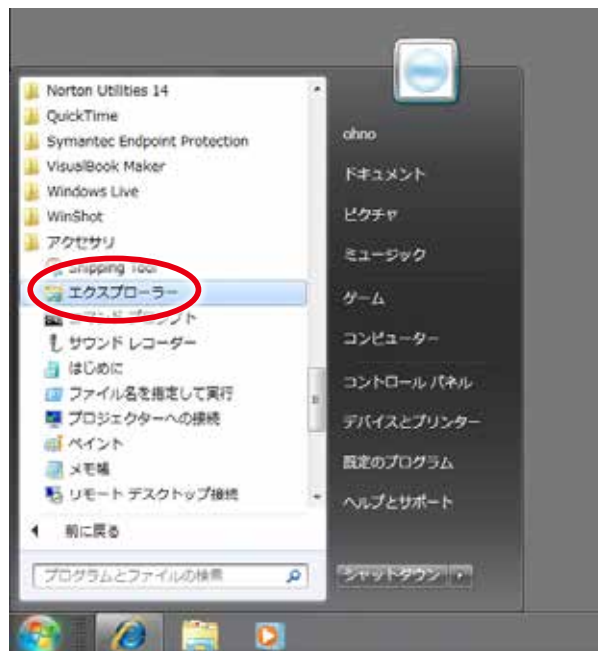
Norton Utilities 14
QuickTime
Symantec Endpoint Protection
VisualBook Maker
Windows Live
WinShot
アクセサリ
Snipping Tool
エクスプローラー
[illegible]
サウンド レコーダー
はじめに
ファイル名を指定して実行
プロジェクターへの接続
ペイント
メモ帳
リモート デスクトップ接続
前に戻る
プログラムとファイルの検索

ohno
ドキュメント
ピクチャ
ミュージック
ゲーム
コンピューター
コントロール パネル
デバイスとプリンター
既定のプログラム
ヘルプとサポート
シャットダウン